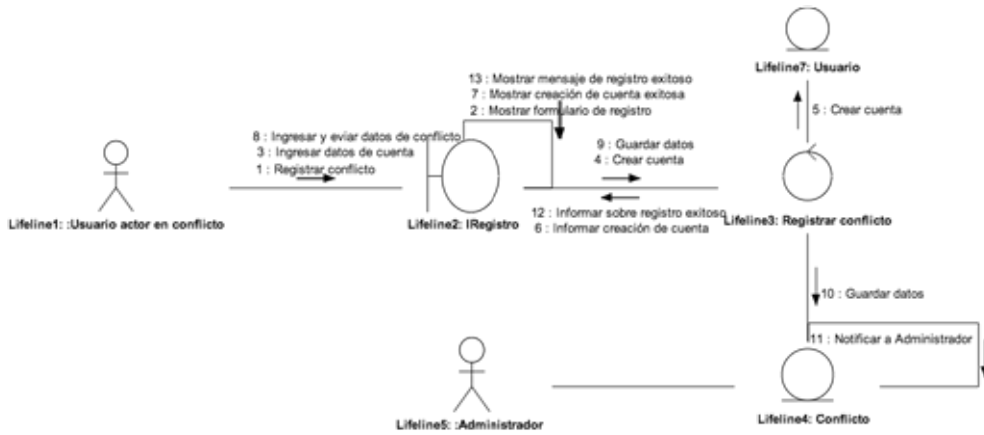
Lifeline7: Usuario

5 : Crear cuenta

13 : Mostrar mensaje de registro exitoso
7 : Mostrar creación de cuenta exitosa
2 : Mostrar formulario de registro

8 : Ingresar y eviar datos de conflicto
3 : Ingresar datos de cuenta
1 : Registrar conflicto

9 : Guardar datos
4 : Crear cuenta

Lifeline1: :Usuario actor en conflicto

Lifeline2: IRegistro

12 : Informar sobre registro exitoso
6 : Informar creación de cuenta

Lifeline3: Registrar conflicto

10 : Guardar datos

11 : Notificar a Administrador

Lifeline5: :Administrador

Lifeline4: Conflicto